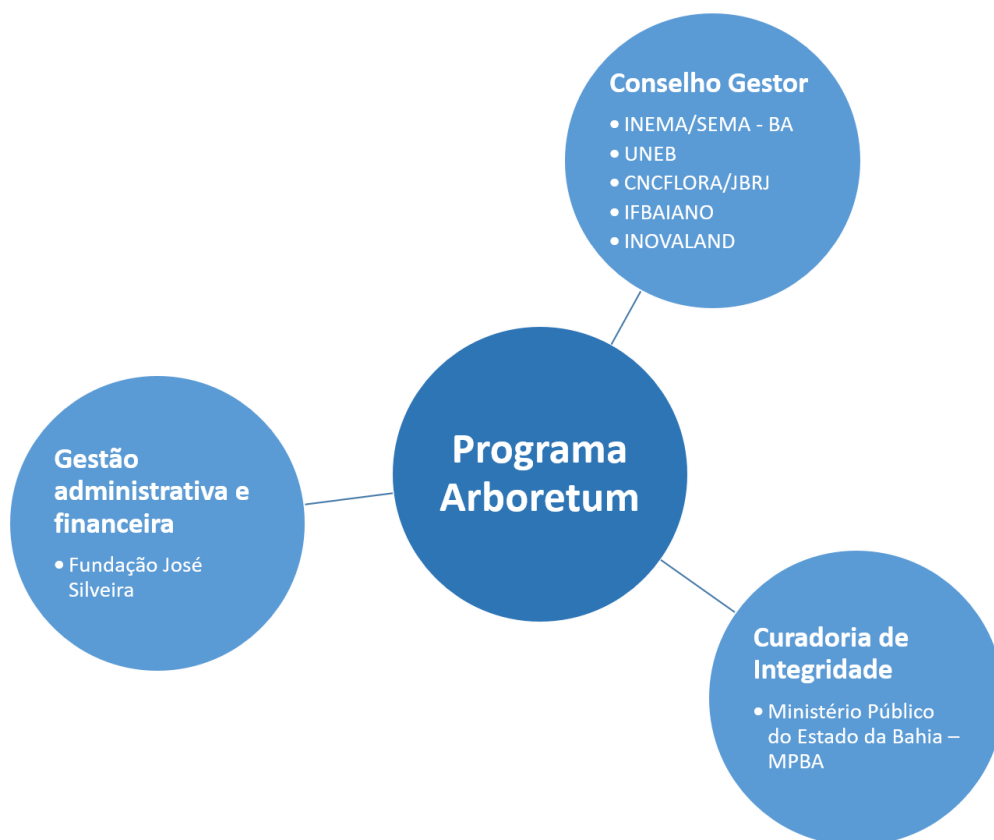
Conselho Gestor
- INEMA/SEMA - BA
- UNEB
- CNCFLORA/JBRJ
- IFBAIANO
- INOVALAND

Gestão administrativa e financeira
- Fundação José Silveira

Programa Arboretum

Curadoria de Integridade
- Ministério Público do Estado da Bahia – MPBA